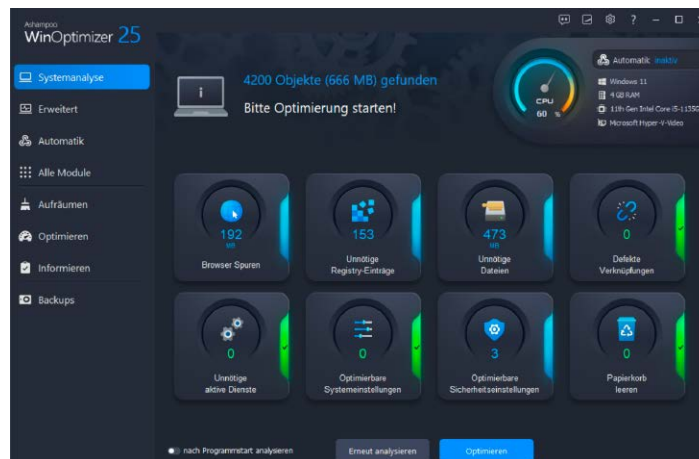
Ashampoo
WinOptimizer 25

Systemanalyse
Erweitert
Automatik
Alle Module
Aufräumen
Optimieren
Informieren
Backups

4200 Objekte (666 MB) gefunden
Bitte Optimierung starten!

CPU
60 %

Automatik inaktiv
Windows 11
4 GB RAM
11th Gen Intel Core i5-1135G
Microsoft Hyper-V-Video

192
MB
Browser Spuren

153
Unnötige Registry-Einträge

473
MB
Unnötige Dateien

0
Defekte Verknüpfungen

0
Unnötige aktive Dienste

0
Optimierbare Systemeinstellungen

3
Optimierbare Sicherheitseinstellungen

0
Papierkorb leeren

nach Programmstart analysieren

Erneut analysieren

Optimieren